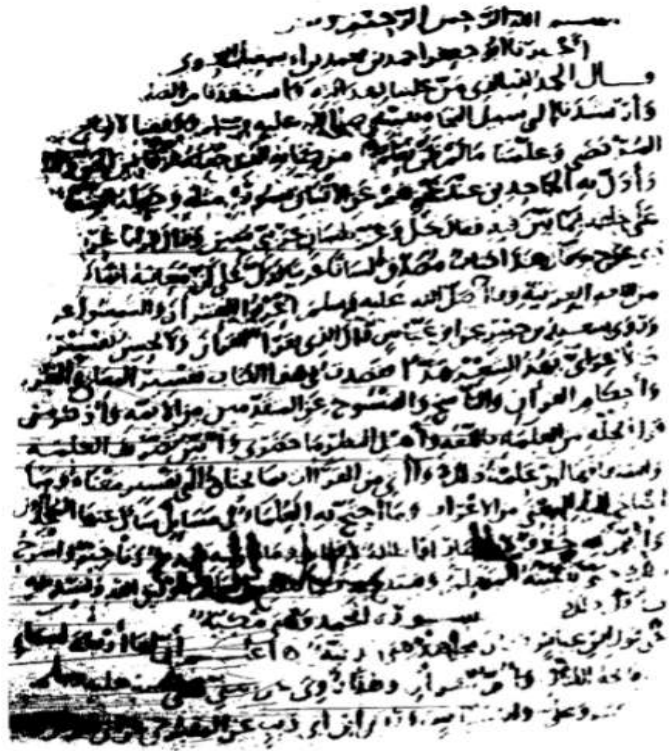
بسم الله الرحمن الرحيم

أخبرنا أبو جعفر أحمد بن محمد ... قال

قال الحمد لله الذي من علينا بالعلم ... واستعفاه من الضلالة

وأرشدنا إلى سبيل النجاة ... صلى الله عليه وسلم ... الصفا الأنقياء

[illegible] وعلمنا ما لم نكن نعلم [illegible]

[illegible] أبو الحاجة بن عبد الله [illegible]

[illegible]

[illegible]

من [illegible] العربية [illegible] صلى الله عليه وسلم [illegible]

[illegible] عن ابن عباس قال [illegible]

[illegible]

وأحكام القرآن والناسخ والمنسوخ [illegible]

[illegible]

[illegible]

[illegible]

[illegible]

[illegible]

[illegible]

سورة الحمد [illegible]

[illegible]

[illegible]

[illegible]